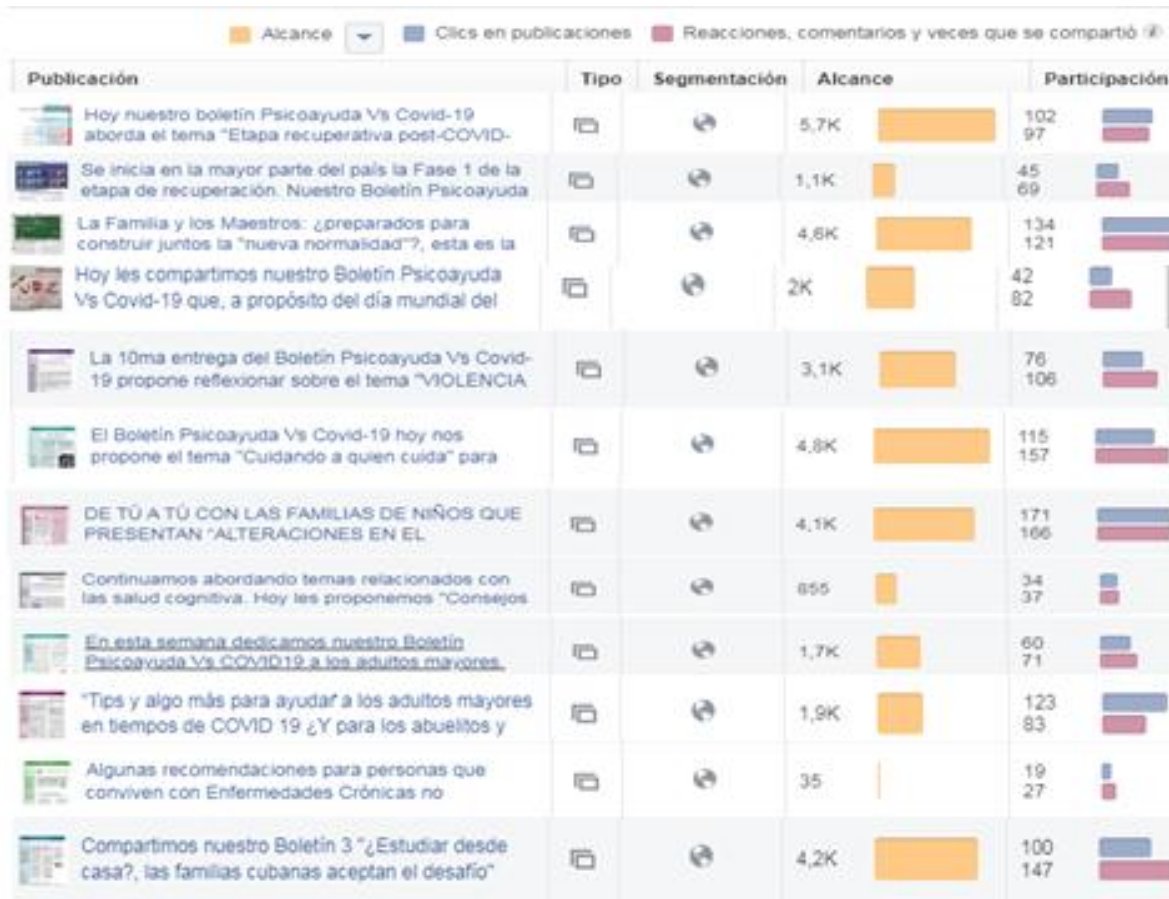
Alcance | Clics en publicaciones | Reacciones, comentarios y veces que se compartió

| Publicación | Tipo | Segmentación | Alcance | Participación |
|---|---|---|---|---|
| Hoy nuestro boletín Psicoayuda Vs Covid-19 aborda el tema "Etapa recuperativa post-COVID- | | | 5,7K | 102 97 |
| Se inicia en la mayor parte del país la Fase 1 de la etapa de recuperación. Nuestro Boletín Psicoayuda | | | 1,1K | 45 69 |
| La Familia y los Maestros: ¿preparados para construir juntos la "nueva normalidad"?, esta es la | | | 4,6K | 134 121 |
| Hoy les compartimos nuestro Boletín Psicoayuda Vs Covid-19 que, a propósito del día mundial del | | | 2K | 42 82 |
| La 10ma entrega del Boletín Psicoayuda Vs Covid-19 propone reflexionar sobre el tema "VIOLENCIA | | | 3,1K | 76 106 |
| El Boletín Psicoayuda Vs Covid-19 hoy nos propone el tema "Cuidando a quien cuida" para | | | 4,8K | 115 157 |
| DE TÚ A TÚ CON LAS FAMILIAS DE NIÑOS QUE PRESENTAN "ALTERACIONES EN EL | | | 4,1K | 171 166 |
| Continuamos abordando temas relacionados con las salud cognitiva. Hoy les proponemos "Consejos | | | 855 | 34 37 |
| En esta semana dedicamos nuestro Boletín Psicoayuda Vs COVID19 a los adultos mayores. | | | 1,7K | 60 71 |
| "Tips y algo más para ayudar" a los adultos mayores en tiempos de COVID 19 ¿Y para los abuelitos y | | | 1,9K | 123 83 |
| Algunas recomendaciones para personas que conviven con Enfermedades Crónicas no | | | 35 | 19 27 |
| Compartimos nuestro Boletín 3 "¿Estudiar desde casa?, las familias cubanas aceptan el desafío" | | | 4,2K | 100 147 |